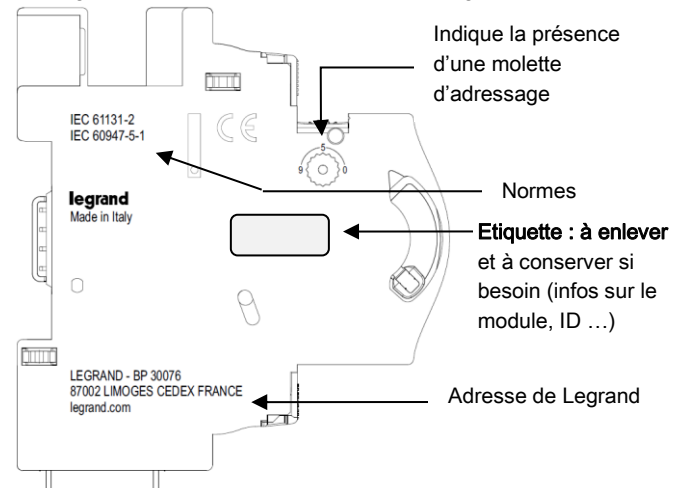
Indique la présence d'une molette d'adressage

IEC 61131-2
IEC 60947-5-1

CE

5
9 0

Normes

legrand
Made in Italy

Etiquette : à enlever et à conserver si besoin (infos sur le module, ID …)

LEGRAND - BP 30076
87002 LIMOGES CEDEX FRANCE
legrand.com

Adresse de Legrand